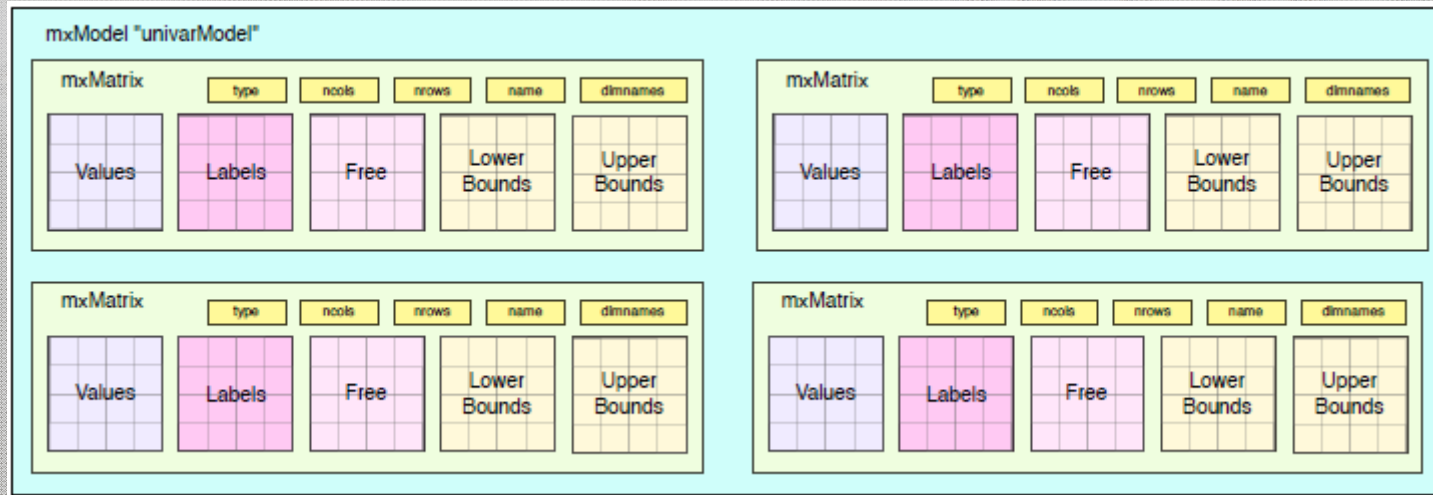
mxModel "univarModel"

mxMatrix

type ncols nrows name dimnames

Values Labels Free Lower Bounds Upper Bounds

mxMatrix

type ncols nrows name dimnames

Values Labels Free Lower Bounds Upper Bounds

mxMatrix

type ncols nrows name dimnames

Values Labels Free Lower Bounds Upper Bounds

mxMatrix

type ncols nrows name dimnames

Values Labels Free Lower Bounds Upper Bounds